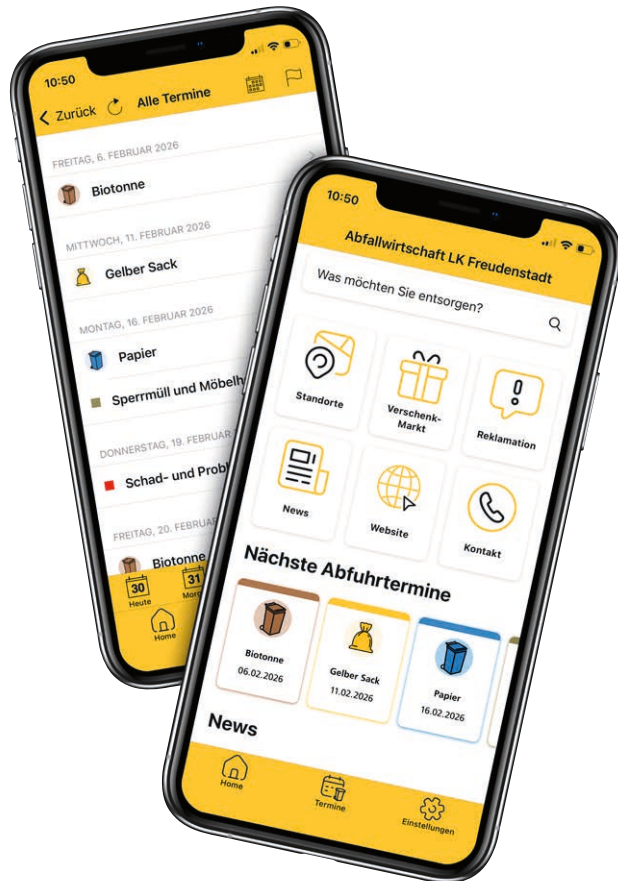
10:50

Zurück Alle Termine

FREITAG, 6. FEBRUAR 2026

Biotonne

MITTWOCH, 11. FEBRUAR 2026

Gelber Sack

MONTAG, 16. FEBRUAR 2026

Papier

Sperrmüll und Möbelh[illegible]

DONNERSTAG, 19. FEBRUAR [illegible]

Schad- und Probl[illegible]

FREITAG, 20. FEBRUA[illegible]

Biotonne

30 Heute

31 Morg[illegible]

Home

10:50

Abfallwirtschaft LK Freudenstadt

Was möchten Sie entsorgen?

Standorte

Verschenk-Markt

Reklamation

News

Website

Kontakt

Nächste Abfuhrtermine

Biotonne 06.02.2026

Gelber Sack 11.02.2026

Papier 16.02.2026

News

Home

Termine

Einstellungen